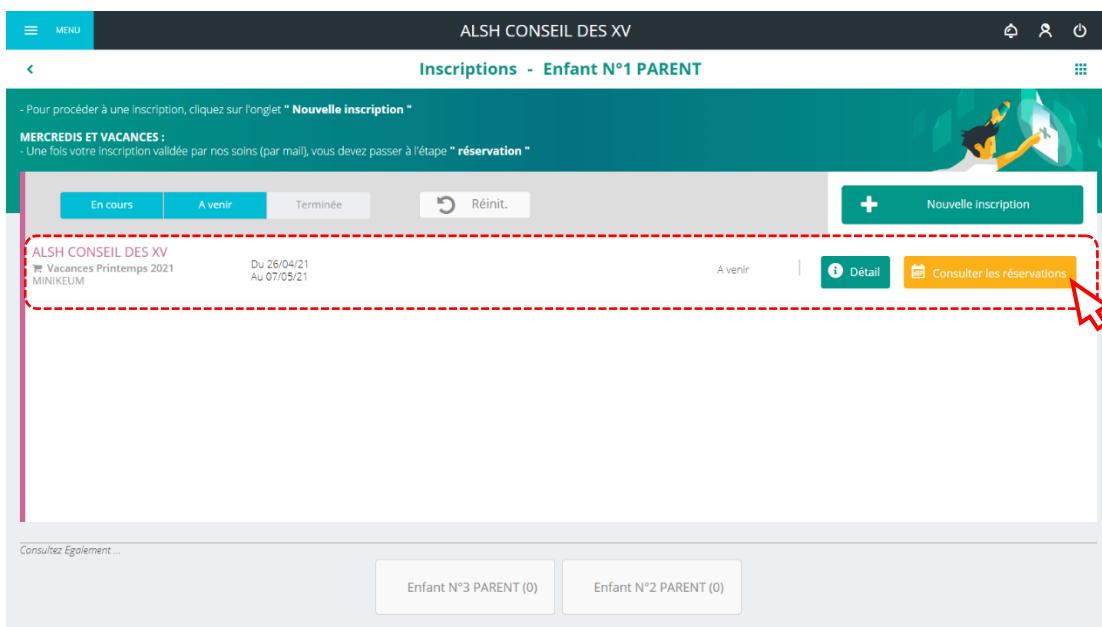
MENU
ALSH CONSEIL DES XV

Inscriptions - Enfant N°1 PARENT

- Pour procéder à une inscription, cliquez sur l'onglet " Nouvelle inscription "

MERCREDIS ET VACANCES :
- Une fois votre inscription validée par nos soins (par mail), vous devez passer à l'étape " réservation "

En cours
A venir
Terminée
Réinit.
Nouvelle inscription

ALSH CONSEIL DES XV
Vacances Printemps 2021
MINIKEUM
Du 26/04/21
Au 07/05/21
A venir
Détail
Consulter les réservations

Consultez Egalement ...
Enfant N°3 PARENT (0)
Enfant N°2 PARENT (0)